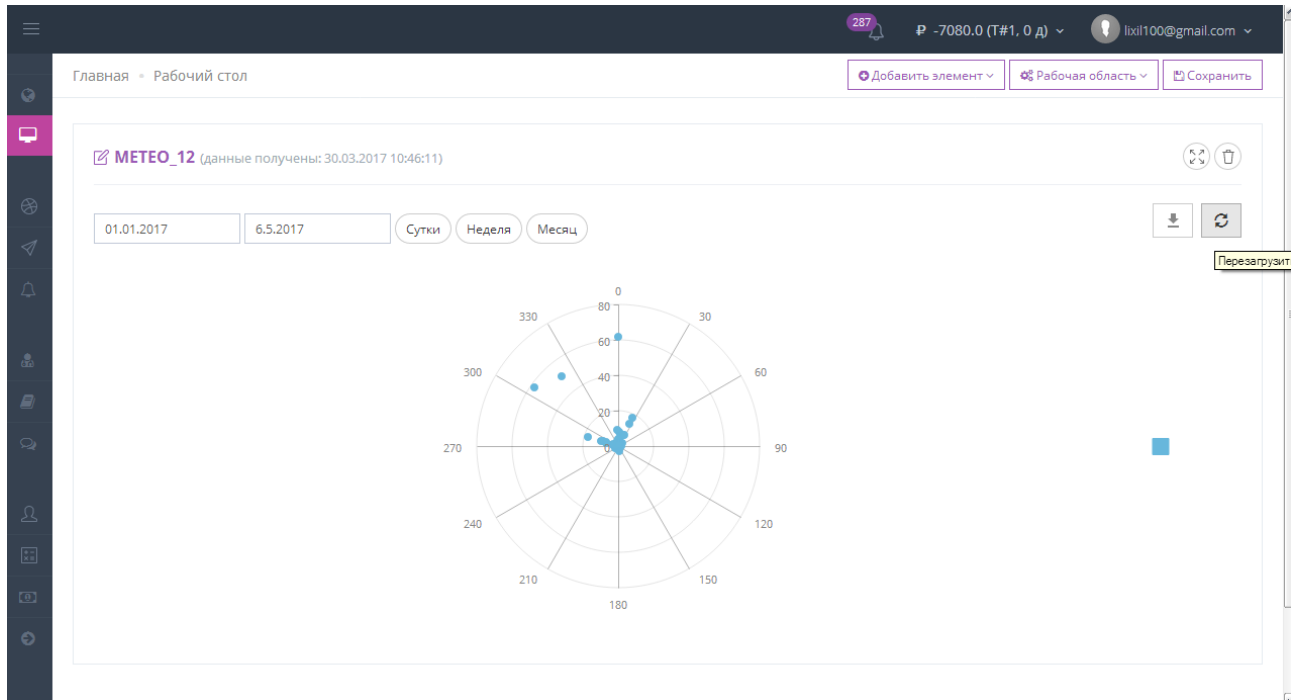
287

₽ -7080.0 (Т#1, 0 д)

lixil100@gmail.com

Главная • Рабочий стол

Добавить элемент

Рабочая область

Сохранить

METEO_12 (данные получены: 30.03.2017 10:46:11)

01.01.2017

6.5.2017

Сутки

Неделя

Месяц

Перезагрузит

0
30
60
90
120
150
180
210
240
270
300
330

80
60
40
20
0